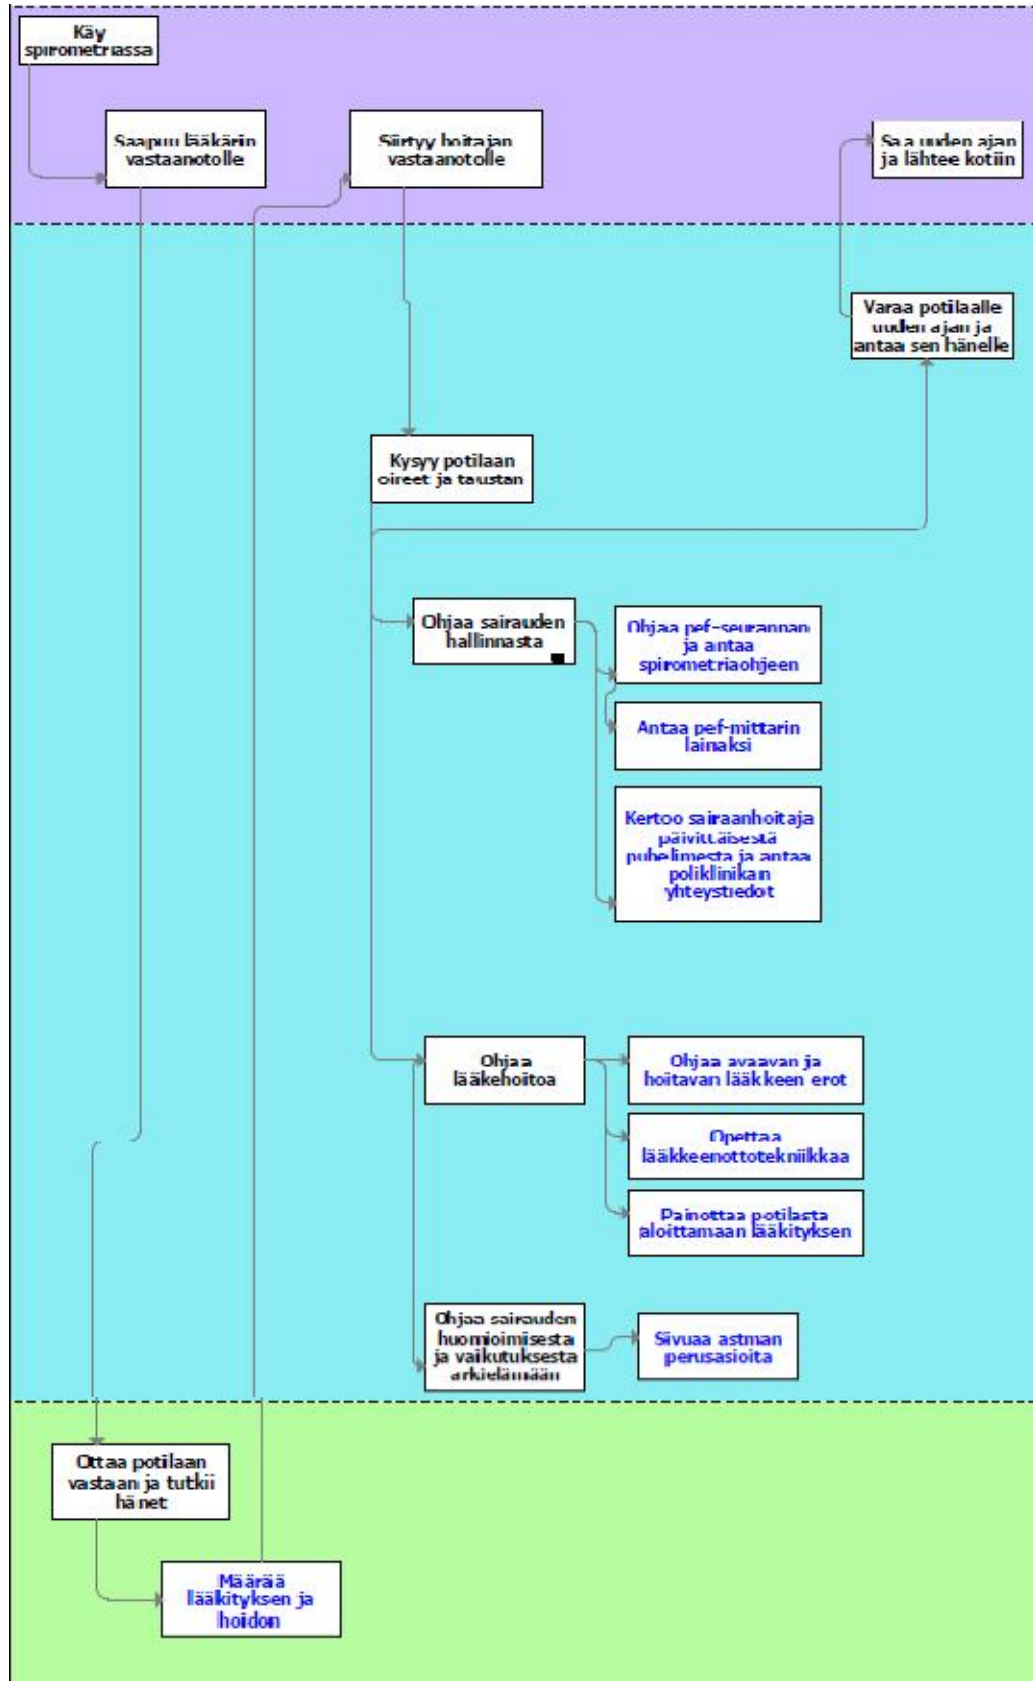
Käy spirometriassa

Saapuu lääkärin vastaanotolle

Siirtyy hoitajan vastaanotolle

Saa uuden ajan ja lähtee kotiin

Varaa potilaalle uuden ajan ja antaa sen hänelle

Kysyy potilaan oireet ja taustan

Ohjaa sairauden hallinnasta

Ohjaa pef-seurannan ja antaa spirometriaohjeen

Antaa pef-mittarin lainaksi

Kertoo sairaanhoitaja päivittäisestä puhelimesta ja antaa poliklinikan yhteystiedot

Ohjaa lääkehoitoa

Ohjaa avaavan ja hoitavan lääkkeen erot

Opettaa lääkkeenottotekniikkaa

Painottaa potilasta aloittamaan lääkityksen

Ohjaa sairauden huomioimisesta ja vaikutuksesta arkielämään

Sivuaa astman perusasioita

Ottaa potilaan vastaan ja tutkii hänet

Määrää lääkityksen ja hoidon